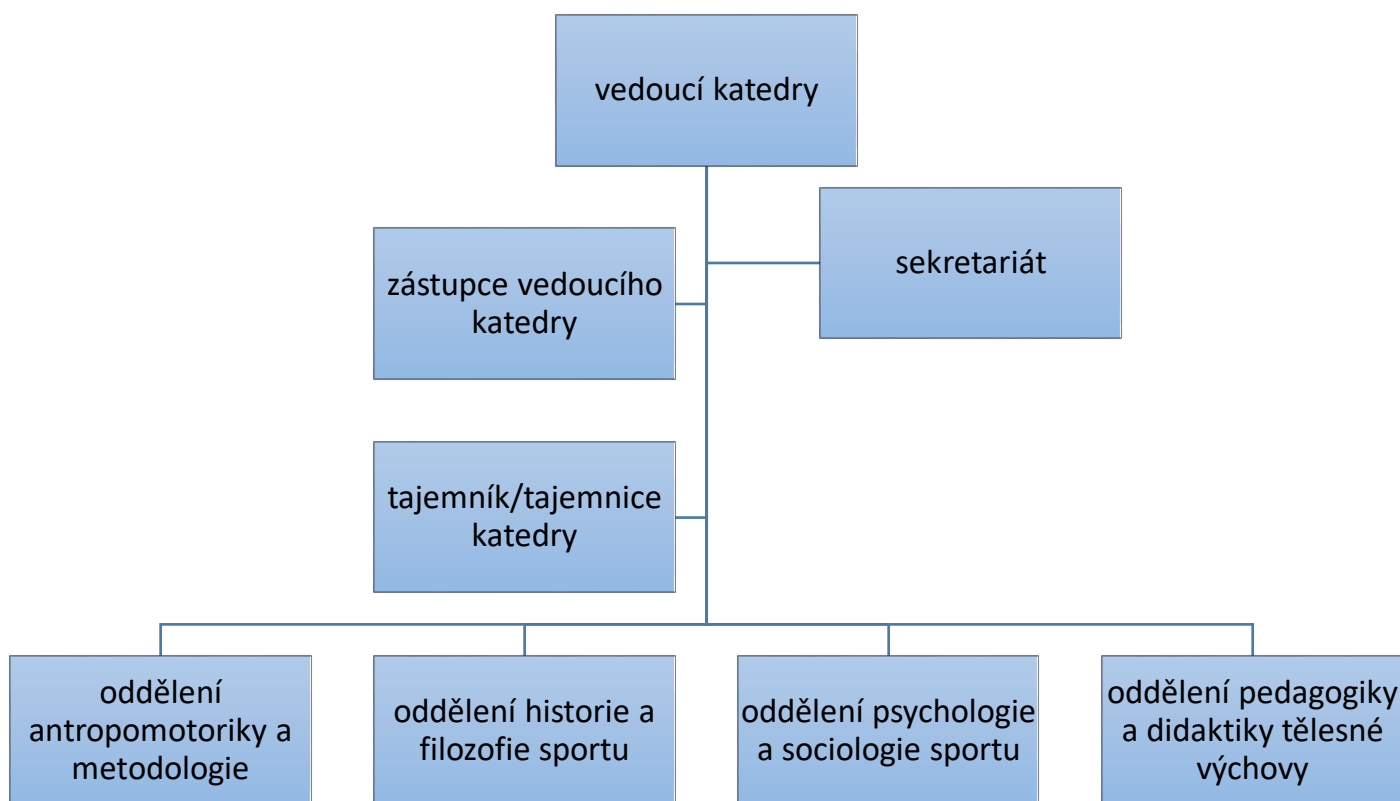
vedoucí katedry

zástupce vedoucího katedry

sekretariát

tajemník/tajemnice katedry

oddělení antropomotoriky a metodologie

oddělení historie a filozofie sportu

oddělení psychologie a sociologie sportu

oddělení pedagogiky a didaktiky tělesné výchovy